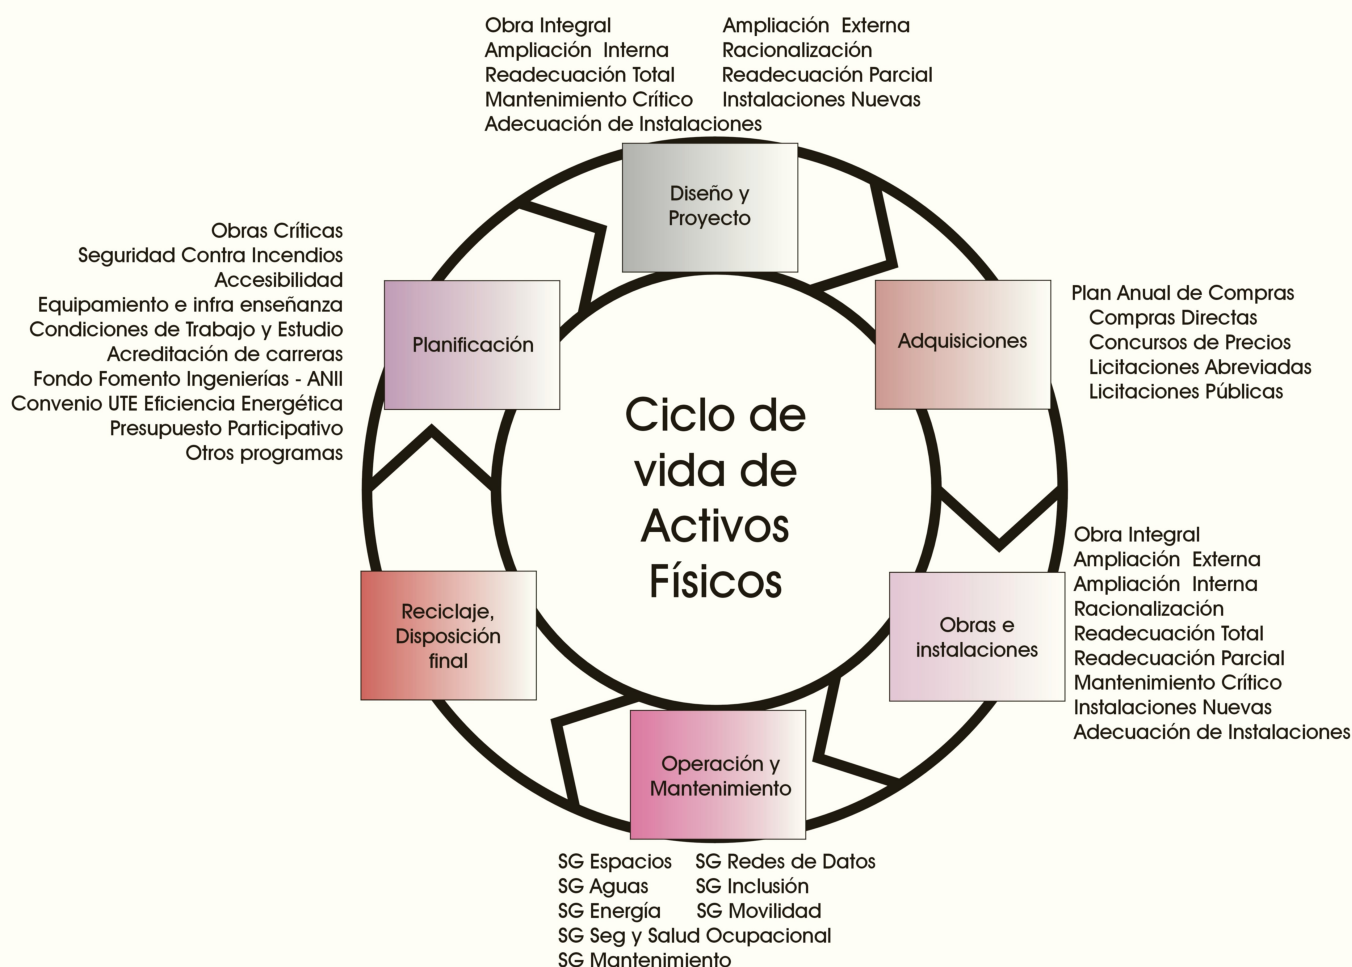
Obra Integral
Ampliación Interna
Readecuación Total
Mantenimiento Crítico
Adecuación de Instalaciones

Ampliación Externa
Racionalización
Readecuación Parcial
Instalaciones Nuevas

Diseño y Proyecto

Obras Críticas
Seguridad Contra Incendios
Accesibilidad
Equipamiento e infra enseñanza
Condiciones de Trabajo y Estudio
Acreditación de carreras
Fondo Fomento Ingenierías - ANII
Convenio UTE Eficiencia Energética
Presupuesto Participativo
Otros programas

Planificación

Adquisiciones

Plan Anual de Compras
Compras Directas
Concursos de Precios
Licitaciones Abreviadas
Licitaciones Públicas

Ciclo de vida de Activos Físicos

Obra Integral
Ampliación Externa
Ampliación Interna
Racionalización
Readecuación Total
Readecuación Parcial
Mantenimiento Crítico
Instalaciones Nuevas
Adecuación de Instalaciones

Reciclaje, Disposición final

Obras e instalaciones

Operación y Mantenimiento

SG Espacios
SG Aguas
SG Energía
SG Seg y Salud Ocupacional
SG Mantenimiento

SG Redes de Datos
SG Inclusión
SG Movilidad